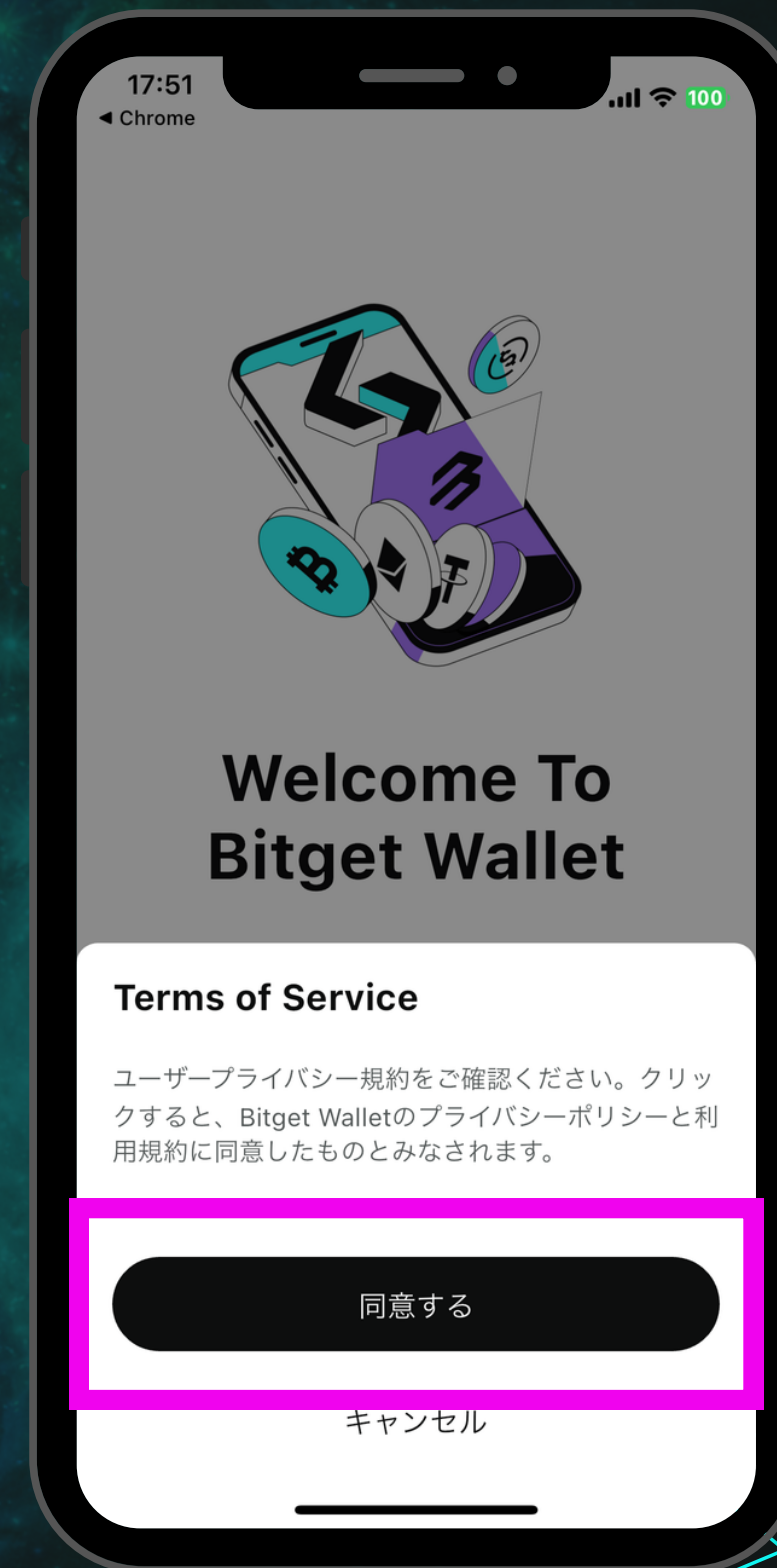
17:51
◂ Chrome
100

Welcome To Bitget Wallet

Terms of Service

ユーザープライバシー規約をご確認ください。クリックすると、Bitget Walletのプライバシーポリシーと利用規約に同意したものとみなされます。

同意する

キャンセル